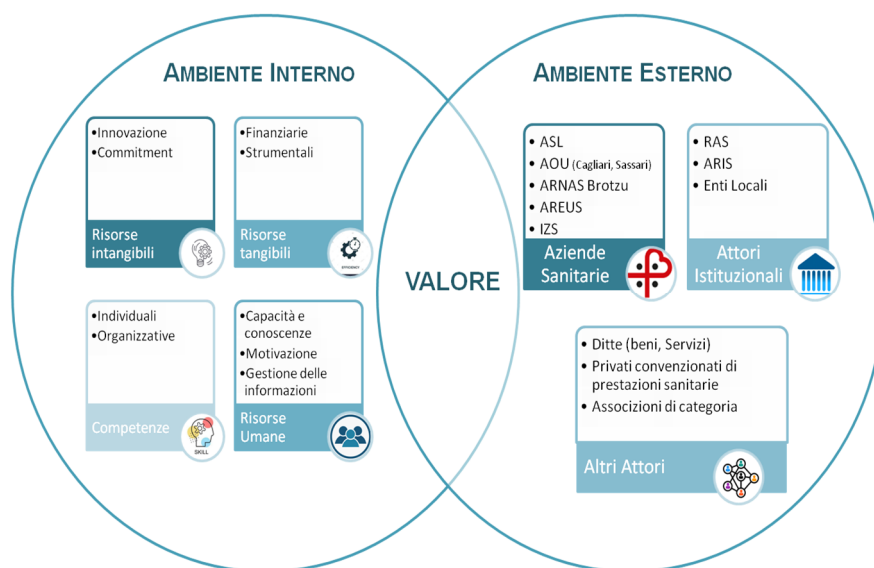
AMBIENTE INTERNO

•Innovazione
•Commitment

Risorse intangibili

•Finanziarie
•Strumentali

Risorse tangibili

EFFICIENCY

•Individuali
•Organizzative

Competenze

SKILL

•Capacità e conoscenze
•Motivazione
•Gestione delle informazioni

Risorse Umane

VALORE

AMBIENTE ESTERNO

• ASL
• AOU (Cagliari, Sassari)
• ARNAS Brotzu
• AREUS
• IZS

Aziende Sanitarie

• RAS
• ARIS
• Enti Locali

Attori Istituzionali

• Ditte (beni, Servizi)
• Privati convenzionati di prestazioni sanitarie
• Associzioni di categoria

Altri Attori